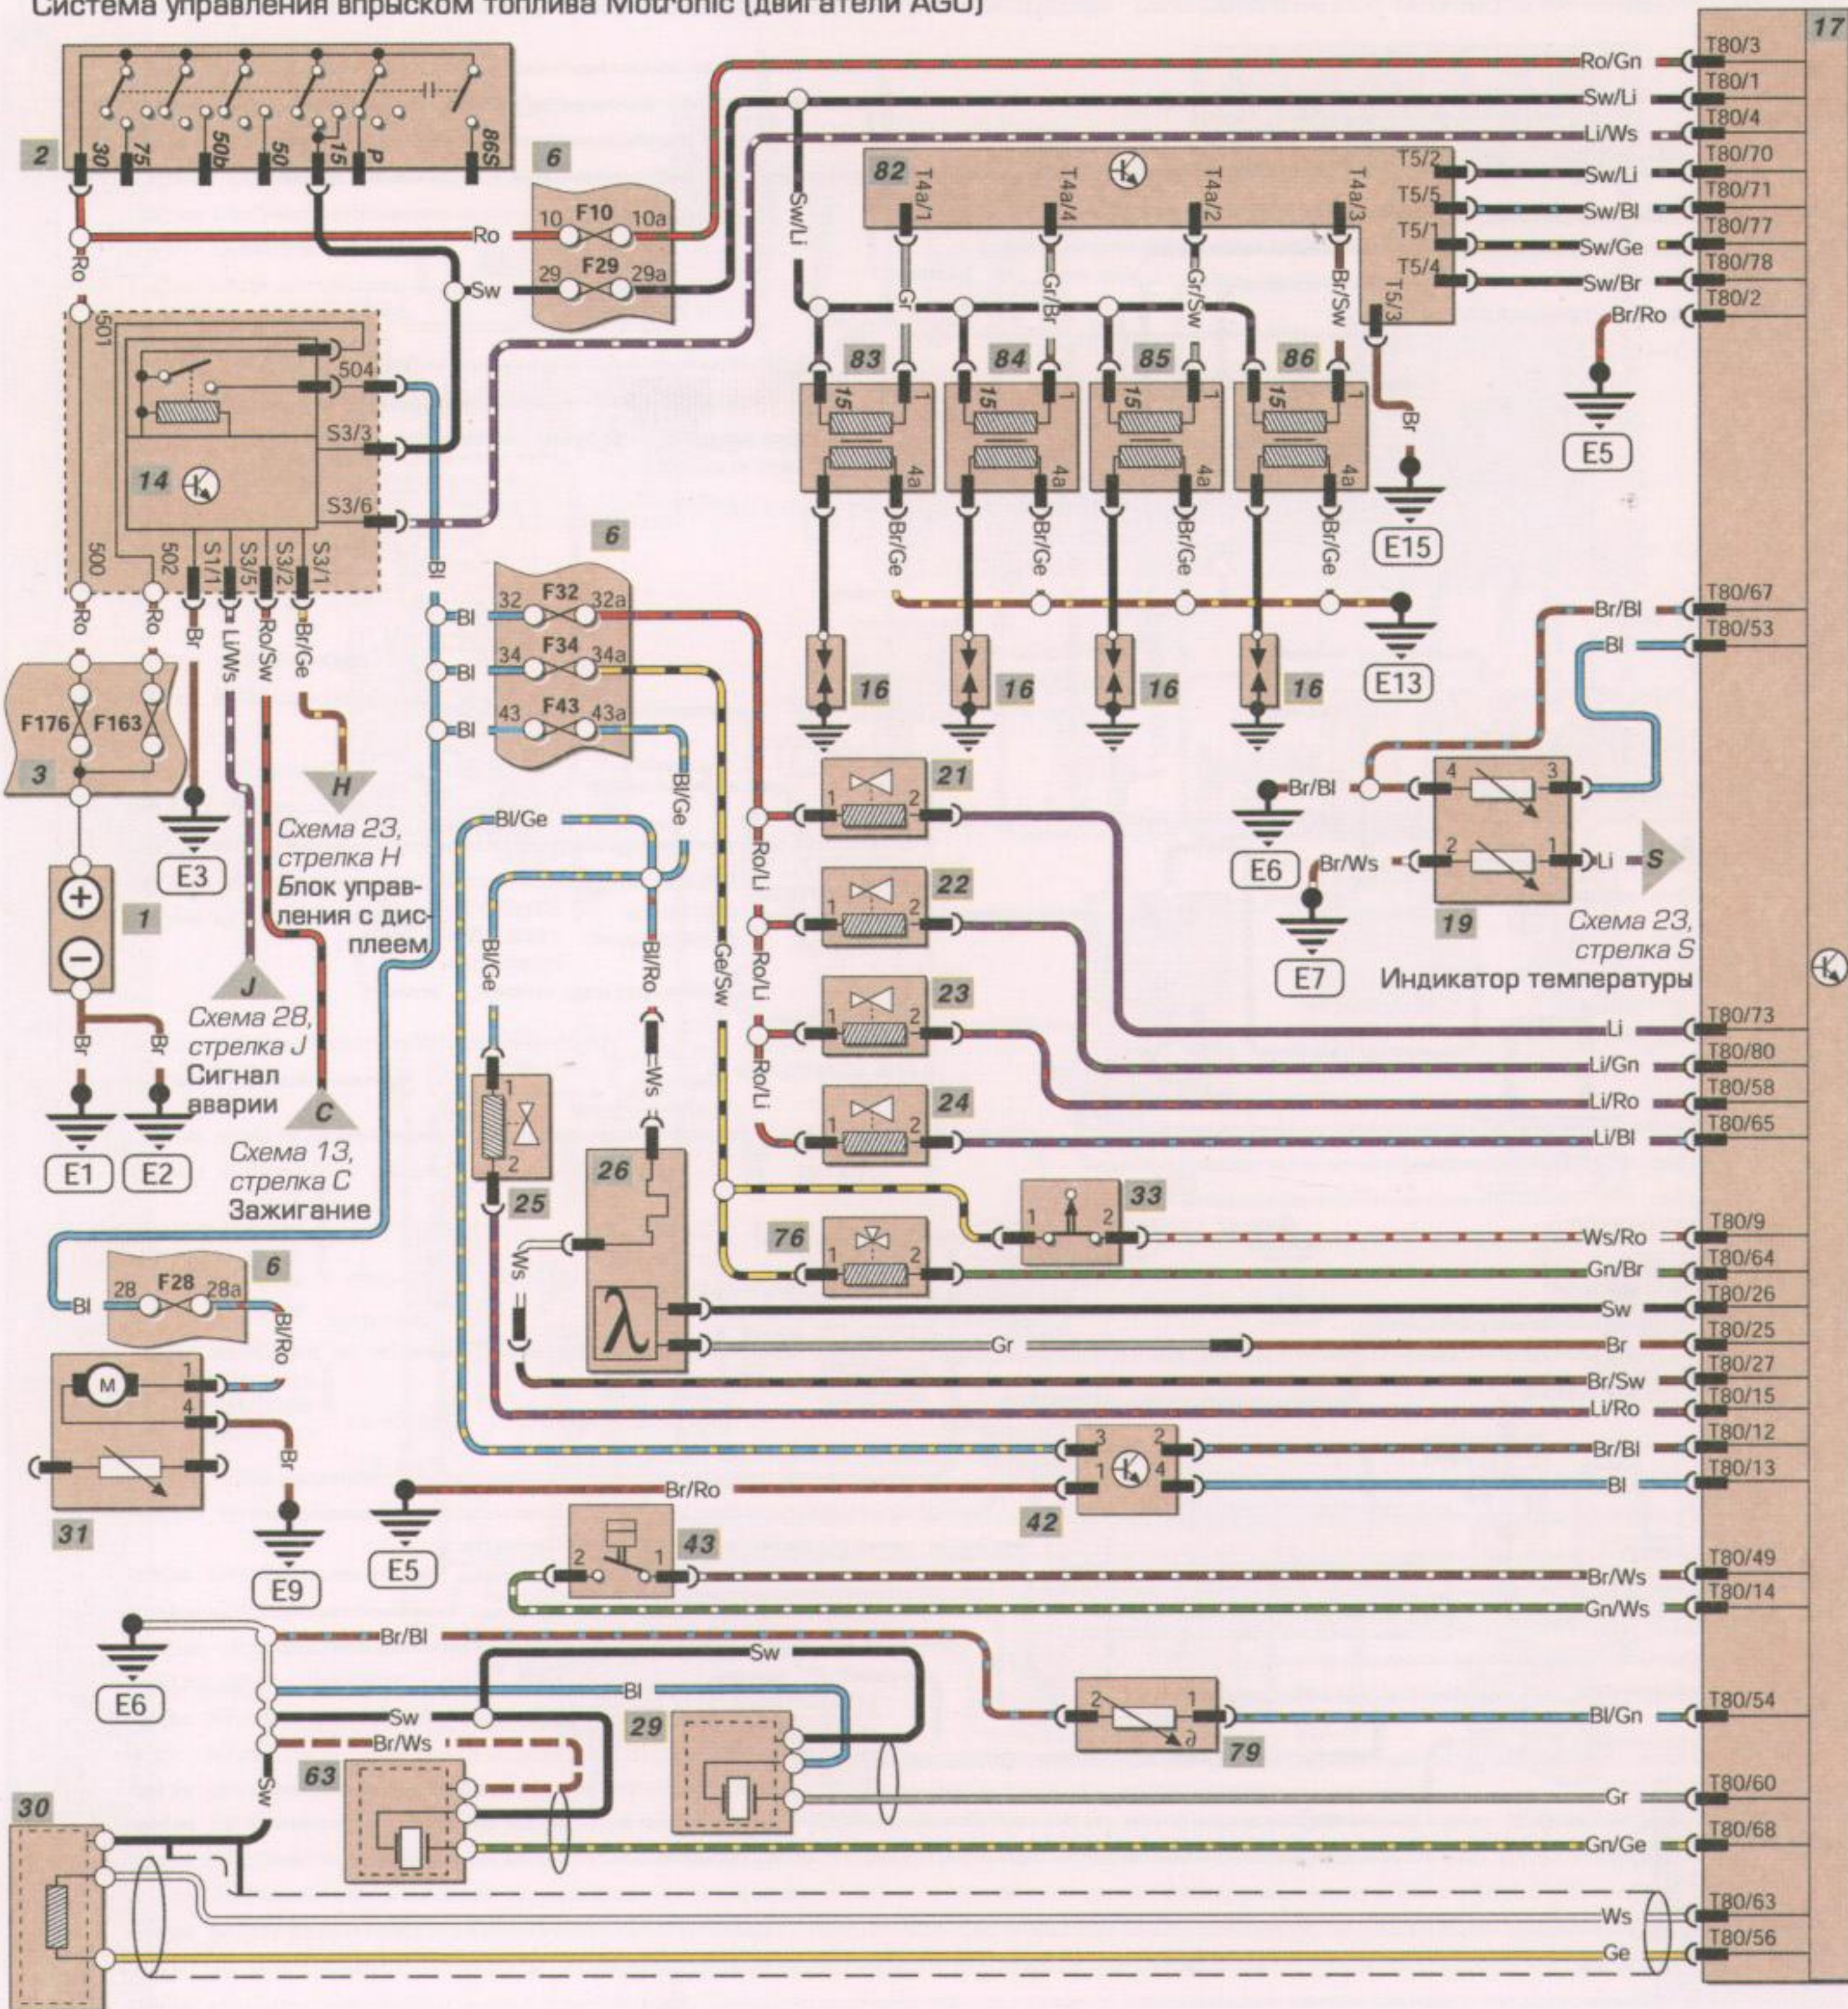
Система управления впрыском топлива Motronic (двигатели AGO)

17

2 30 75 50b 50 15 P 86S

6

Ro/Gn T80/3
Sw/Li T80/1
Li/Ws T80/4

82 T4a/1 T4a/4 T4a/2 T4a/3 T5/2 T5/5 T5/1 T5/4 T5/3

Sw/Li T80/70
Sw/Bl T80/71
Sw/Ge T80/77
Sw/Br T80/78
Br/Ro T80/2

Ro 10 F10 10a
Sw 29 F29 29a

Sw/Li Gr Gr/Br Gr/Sw Br/Sw

501 504 S3/3 S3/6 14 500 502 S1/1 S3/5 S3/2 S3/1

83 84 85 86 15 1 4a

Br E5 E15

Br/Ge Br/Ge Br/Ge Br/Ge E13

Ro Ro Br Li/Ws Ro/Sw Br/Ge Bl

6 32 F32 32a 34 F34 34a 43 F43 43a

Br/Bl T80/67
Bl T80/53

F176 F163 3

16 16 16 16

H

Схема 23, стрелка H Блок управления с дисплеем

E3

Bl/Ge Bl/Ge

21 1 2 Ro/Li

Br/Bl 4 3

Br/Ws 2 1 Li S

E6 E7 19

Схема 23, стрелка S Индикатор температуры

1

22 Ro/Li

Bl/Ge Bl/Ro

23 Ro/Li Ge/Sw

J

Схема 28, стрелка J Сигнал аварии

Br Br

E1 E2

C

Схема 13, стрелка C Зажигание

Ws

24

Li T80/73
Li/Gn T80/80
Li/Ro T80/58
Li/Bl T80/65

25 26 λ

33 1 2

Ws/Ro T80/9

76 1 2

Gn/Br T80/64
Sw T80/26
Gr Br T80/25
Br/Sw T80/27
Li/Ro T80/15

Bl 28 F28 28a 6 Bl/Ro

M 1 4

Br 31 E9

Br/Ro E5

42 3 2 1 4

Br/Bl T80/12
Bl T80/13

43 2 1

Br/Ws T80/49
Gn/Ws T80/14

E6 Br/Bl Sw Bl Sw Br/Ws Sw

29 63

79 2 1

Bl/Gn T80/54
Gr T80/60
Gn/Ge T80/68

30

Ws T80/63
Ge T80/56